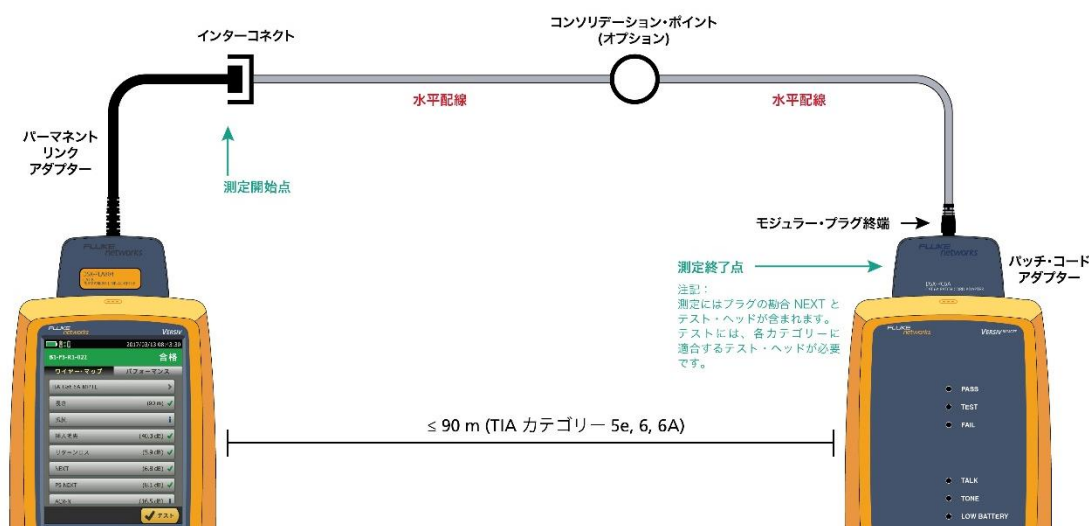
インターコネクト

コンソリデーション・ポイント
(オプション)

水平配線

水平配線

パーマネント
リンク
アダプター

測定開始点

モジュラー・プラグ終端

測定終了点

パッチ・コード
アダプター

注記：
測定にはプラグの嵌合 NEXT と
テスト・ヘッドが含まれます。
テストには、各カテゴリーに
適合するテスト・ヘッドが必要
です。

FLUKE networks

FLUKE networks

VERSIV

VERSIV

2017/03/13 08:13:30

合格

ワイヤー・マップ

パフォーマンス

長さ

(80 m)

抵抗

挿入損失

(46.3 dB)

リターンロス

(5.9 dB)

NEXT

(6.8 dB)

PS NEXT

(8.1 dB)

ACR-N

(16.5 dB)

テスト

PASS

TEST

FAIL

TALK

TONE

LOW BATTERY

≤ 90 m (TIA カテゴリー 5e, 6, 6A)